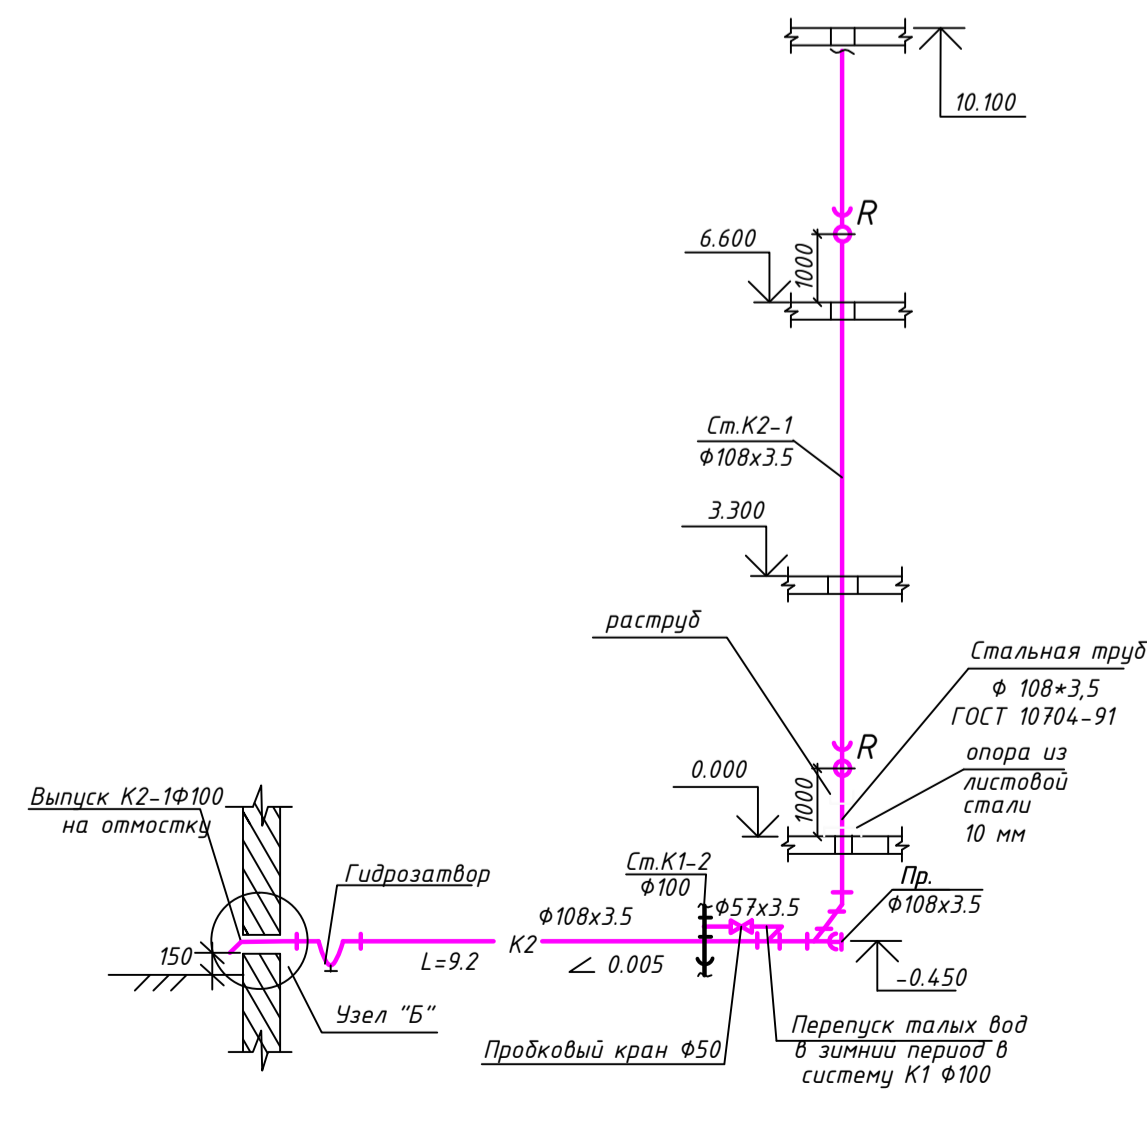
10.100

R

6.600

1000

Ст.К2-1
Ф108х3.5

3.300

раструб

Стальная труб
Ф 108*3,5
ГОСТ 10704-91

R

опора из листовой стали 10 мм

0.000

1000

Выпуск К2-1Ф100
на отмостку

Гидрозатвор

Ст.К1-2
Ф100

Пр.
Ф108х3.5

Ф108х3.5

Ф57х3.5

150

L=9.2

К2

$\angle$ 0.005

-0.450

Узел "Б"

Перепуск талых вод в зимнии период в систему К1 Ф100

Пробковый кран Ф50